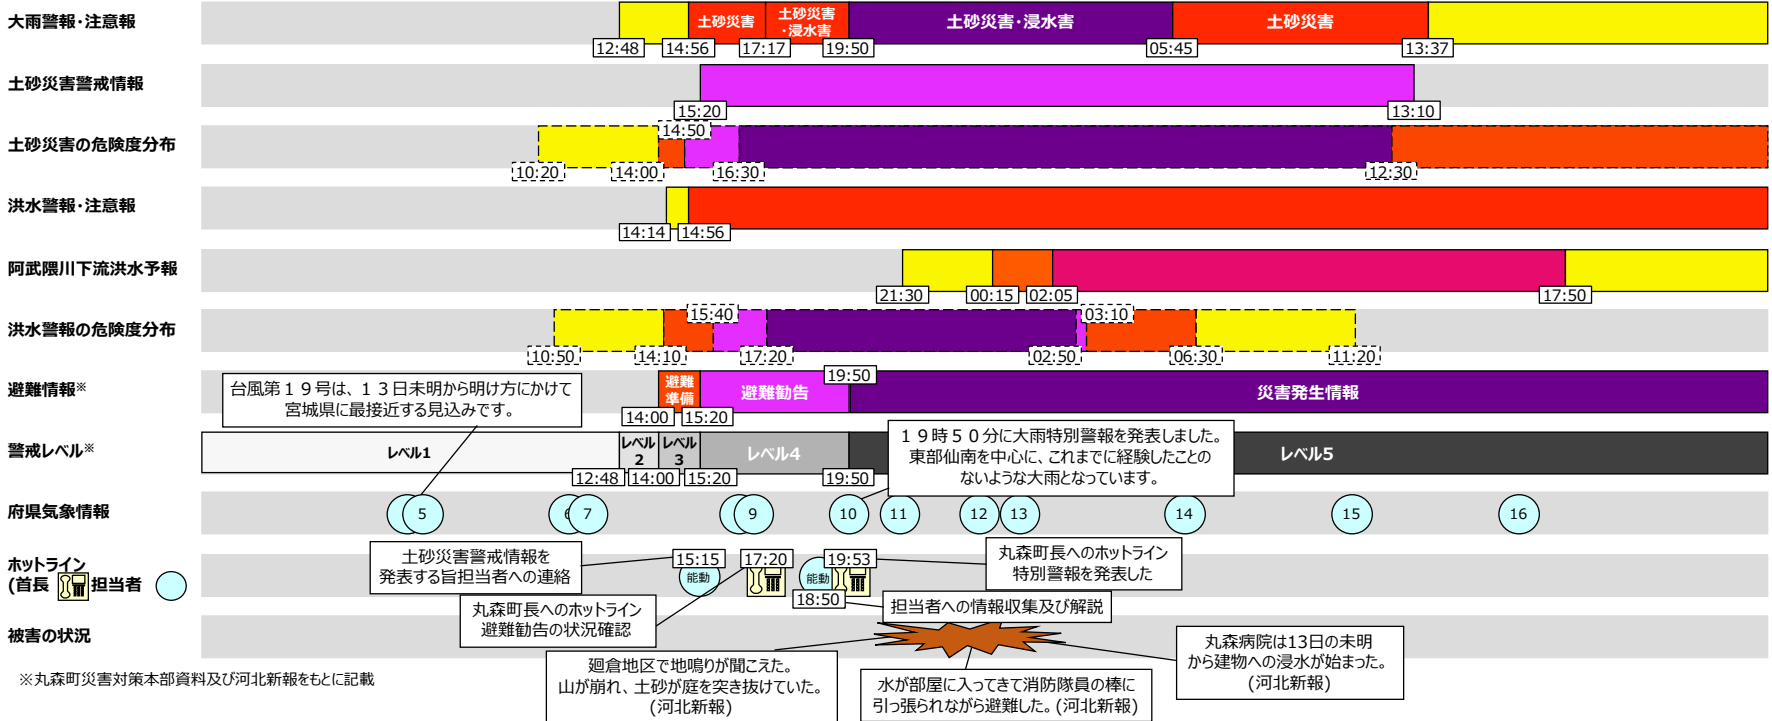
大雨警報·注意報

土砂災害 | 土砂災害·浸水害 | 土砂災害·浸水害 | 土砂災害

12:48 14:56 17:17 19:50 05:45 13:37

土砂災害警戒情報

15:20 13:10

土砂災害の危険度分布

14:50

10:20 14:00 16:30 12:30

洪水警報·注意報

14:14 14:56

阿武隈川下流洪水予報

21:30 00:15 02:05 17:50

洪水警報の危険度分布

15:40 03:10

10:50 14:10 17:20 02:50 06:30 11:20

避難情報※

台風第１９号は、１３日未明から明け方にかけて宮城県に最接近する見込みです。

避難準備 避難勧告 19:50 災害発生情報

14:00 15:20

警戒レベル※

レベル1 レベル2 レベル3 レベル4 レベル5

１９時５０分に大雨特別警報を発表しました。東部仙南を中心に、これまでに経験したことのないような大雨となっています。

12:48 14:00 15:20 19:50

府県気象情報

5 6 7 9 10 11 12 13 14 15 16

ホットライン (首長 担当者

土砂災害警戒情報を発表する旨担当者への連絡

15:15 17:20 19:53

能動 能動

丸森町長へのホットライン特別警報を発表した

18:50

丸森町長へのホットライン避難勧告の状況確認

担当者への情報収集及び解説

被害の状況

丸森病院は13日の未明から建物への浸水が始まった。(河北新報)

※丸森町災害対策本部資料及び河北新報をもとに記載

廻倉地区で地鳴りが聞こえた。山が崩れ、土砂が庭を突き抜けていた。(河北新報)

水が部屋に入ってきて消防隊員の棒に引っ張られながら避難した。(河北新報)